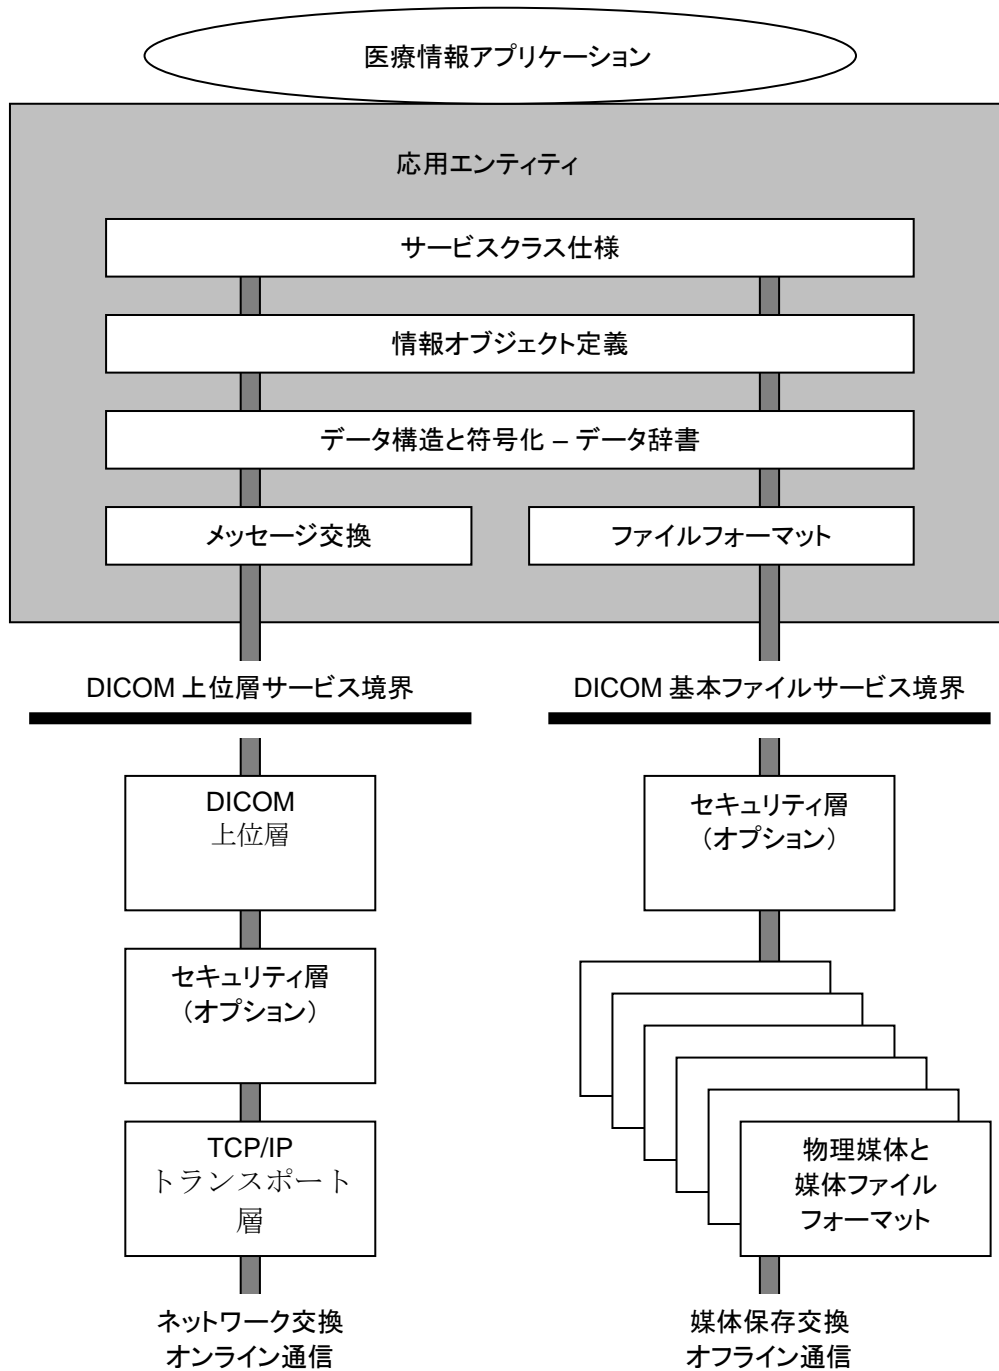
医療情報アプリケーション

応用エンティティ

サービスクラス仕様

情報オブジェクト定義

データ構造と符号化 – データ辞書

メッセージ交換

ファイルフォーマット

DICOM 上位層サービス境界

DICOM 基本ファイルサービス境界

DICOM 上位層

セキュリティ層 （オプション）

TCP/IP トランスポート層

セキュリティ層 （オプション）

物理媒体と 媒体ファイル フォーマット

ネットワーク交換 オンライン通信

媒体保存交換 オフライン通信